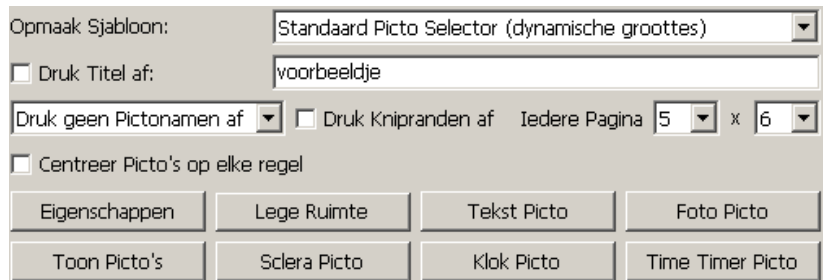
Opmaak Sjabloon: Standaard Picto Selector (dynamische groottes)

Druk Titel af: voorbeeldje

Druk geen Pictonamen af
Druk Kniplranden af
Iedere Pagina 5 x 6

Centreer Picto's op elke regel

Eigenschappen
Lege Ruimte
Tekst Picto
Foto Picto

Toon Picto's
Sclera Picto
Klok Picto
Time Timer Picto